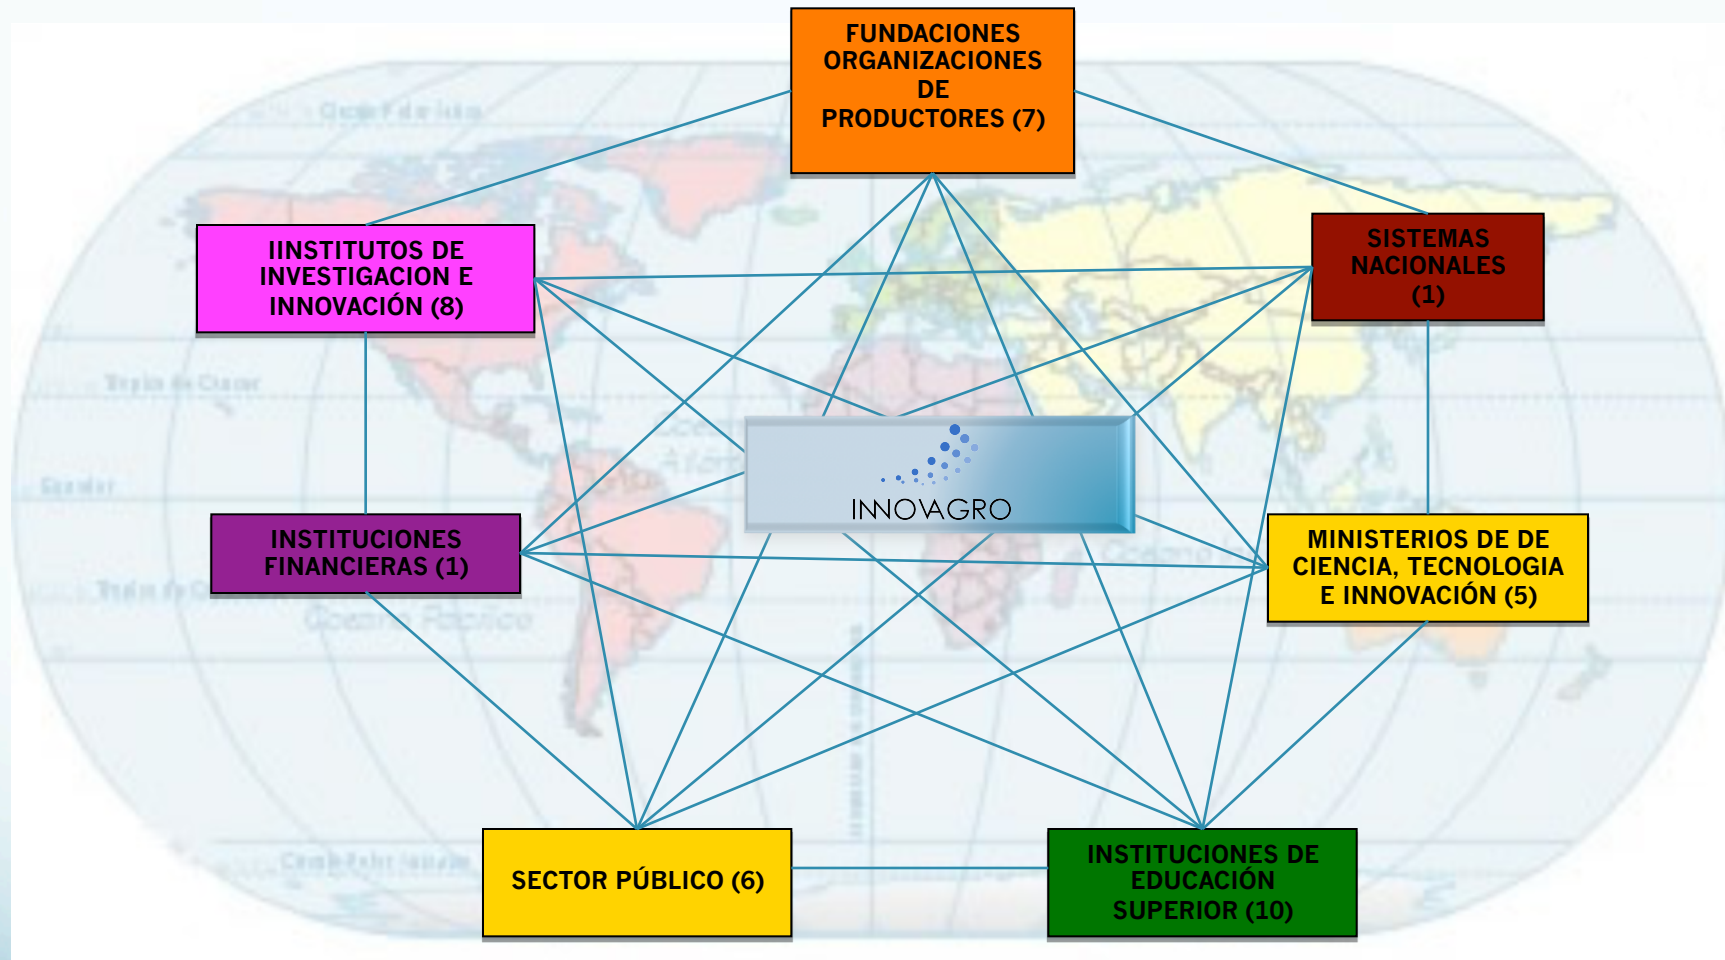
FUNDACIONES ORGANIZACIONES DE PRODUCTORES (7)

IINSTITUTOS DE INVESTIGACION E INNOVACIÓN (8)

SISTEMAS NACIONALES (1)

INNOVAGRO

INSTITUCIONES FINANCIERAS (1)

MINISTERIOS DE DE CIENCIA, TECNOLOGIA E INNOVACIÓN (5)

SECTOR PÚBLICO (6)

INSTITUCIONES DE EDUCACIÓN SUPERIOR (10)